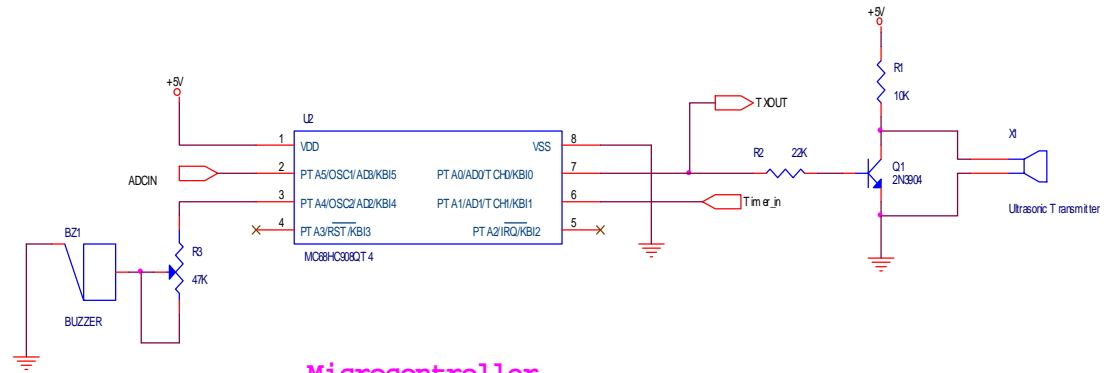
+5V

U2

1 VDD

2 PT A5/OSC1/AD3/KBI5

3 PT A4/OSC2/AD2/KBI4

4 PT A3/$\overline{RST}$/KBI3

VSS 8

PT A0/AD0/T CH0/KBI0 7

PT A1/AD1/T CH1/KBI1 6

PT A2/$\overline{IRQ}$/KBI2 5

MC68HC908QT4

ADCIN

BZ1

BUZZER

R3

47K

T XOUT

Timer_in

R2 22K

+5V

R1

10K

Q1

2N3904

XI

Ultrasonic T ransmitter

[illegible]